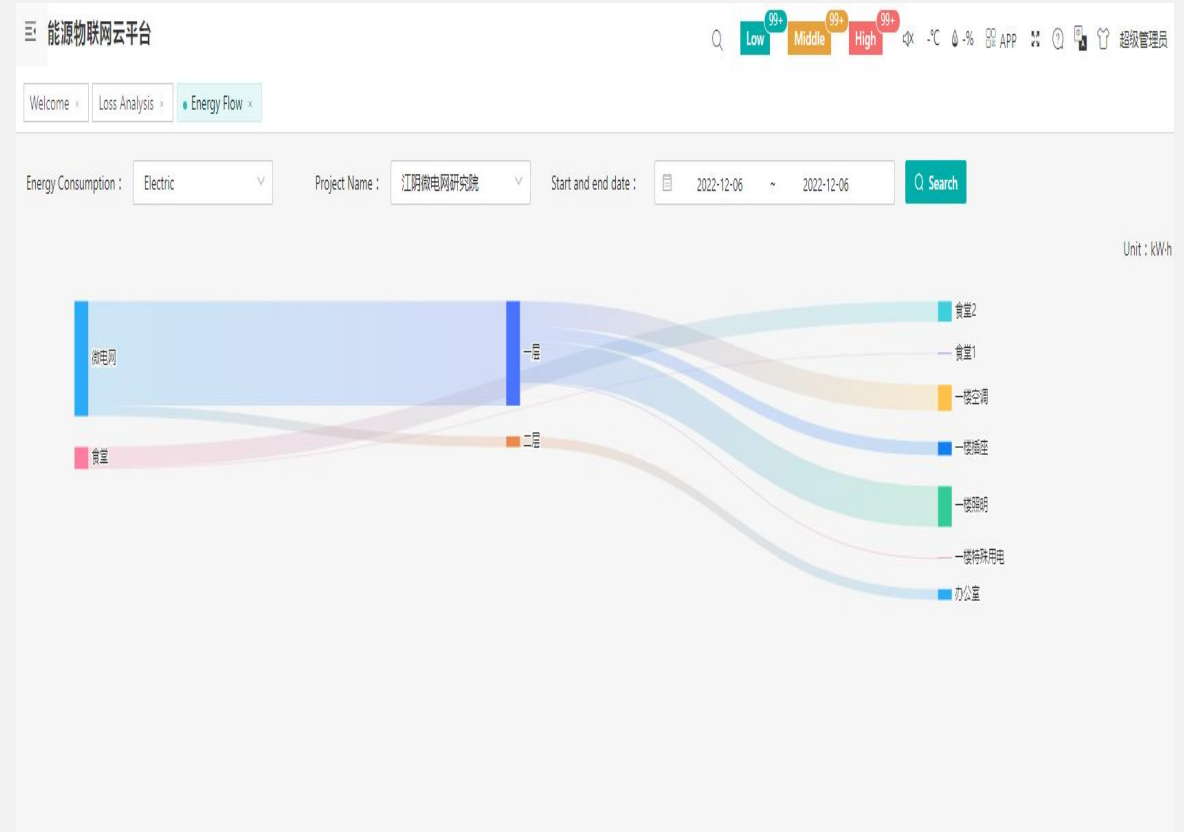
能源物联网云平台

Low 99+ Middle 99+ High 99+ -℃ -% APP 超级管理员

Welcome × Loss Analysis × Energy Flow ×

Energy Consumption : Electric

Project Name : 江阴微电网研究院

Start and end date : 2022-12-06 ~ 2022-12-06

Search

Unit : kW·h

微电网

食堂

一层

二层

食堂2

食堂1

一楼空调

一楼插座

一楼照明

一楼特殊用电

办公室